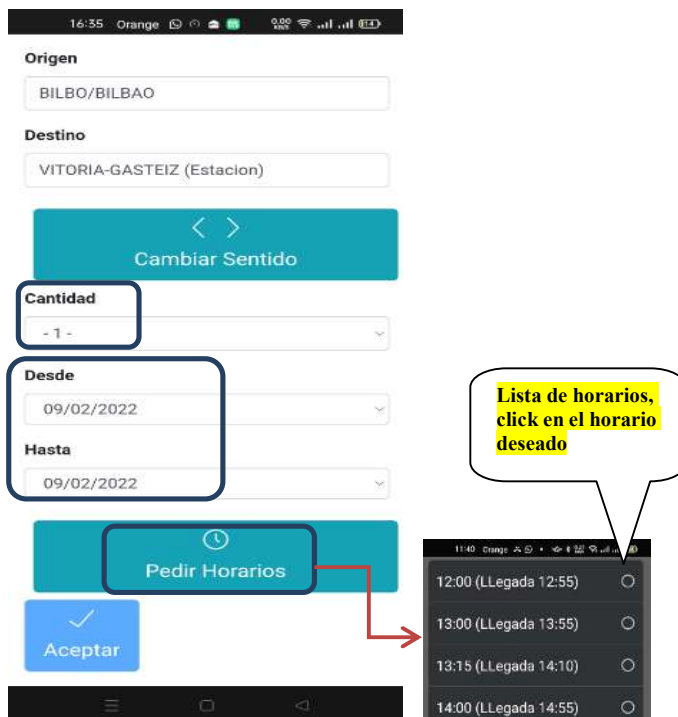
16:35 Orange

Origen

BILBO/BILBAO

Destino

VITORIA-GASTEIZ (Estacion)

< >
Cambiar Sentido

Cantidad

- 1 -

Desde

09/02/2022

Hasta

09/02/2022

Pedir Horarios

Aceptar

Lista de horarios, click en el horario deseado

11:40 Orange

12:00 (LLegada 12:55)

13:00 (LLegada 13:55)

13:15 (LLegada 14:10)

14:00 (LLegada 14:55)